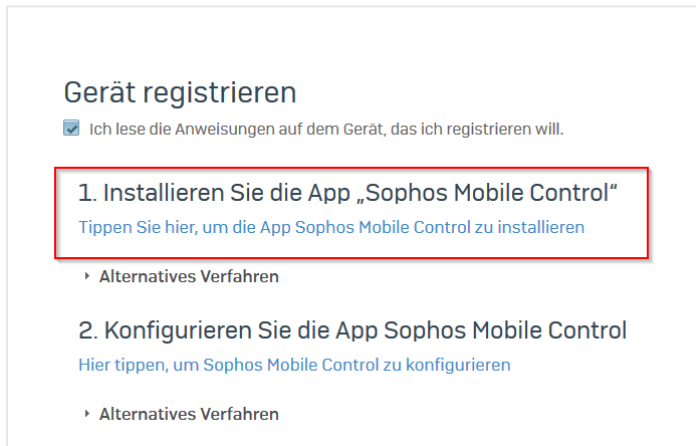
Gerät registrieren

Ich lese die Anweisungen auf dem Gerät, das ich registrieren will.

1. Installieren Sie die App „Sophos Mobile Control“

Tippen Sie hier, um die App Sophos Mobile Control zu installieren

Alternatives Verfahren

2. Konfigurieren Sie die App Sophos Mobile Control

Hier tippen, um Sophos Mobile Control zu konfigurieren

Alternatives Verfahren